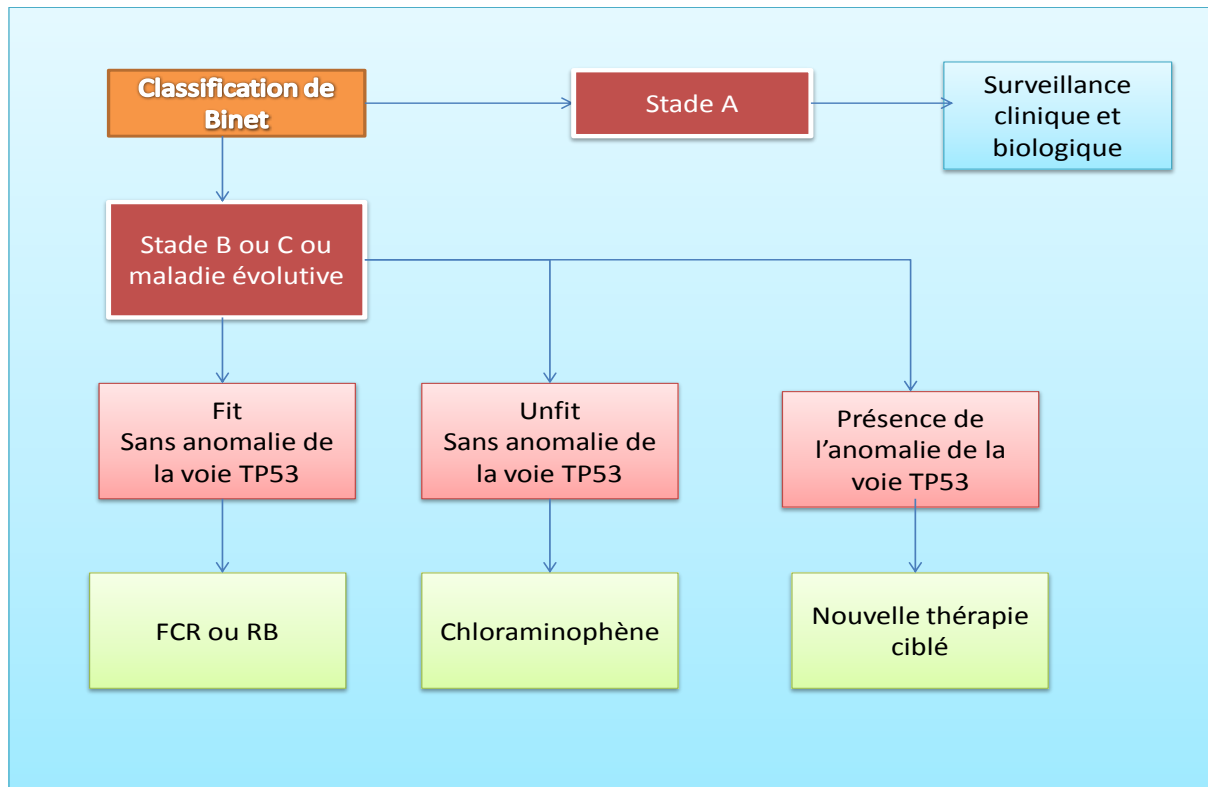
Classification de Binet

Stade A

Surveillance clinique et biologique

Stade B ou C ou maladie évolutive

Fit
Sans anomalie de la voie TP53

Unfit
Sans anomalie de la voie TP53

Présence de l'anomalie de la voie TP53

FCR ou RB

Chloraminophène

Nouvelle thérapie ciblé